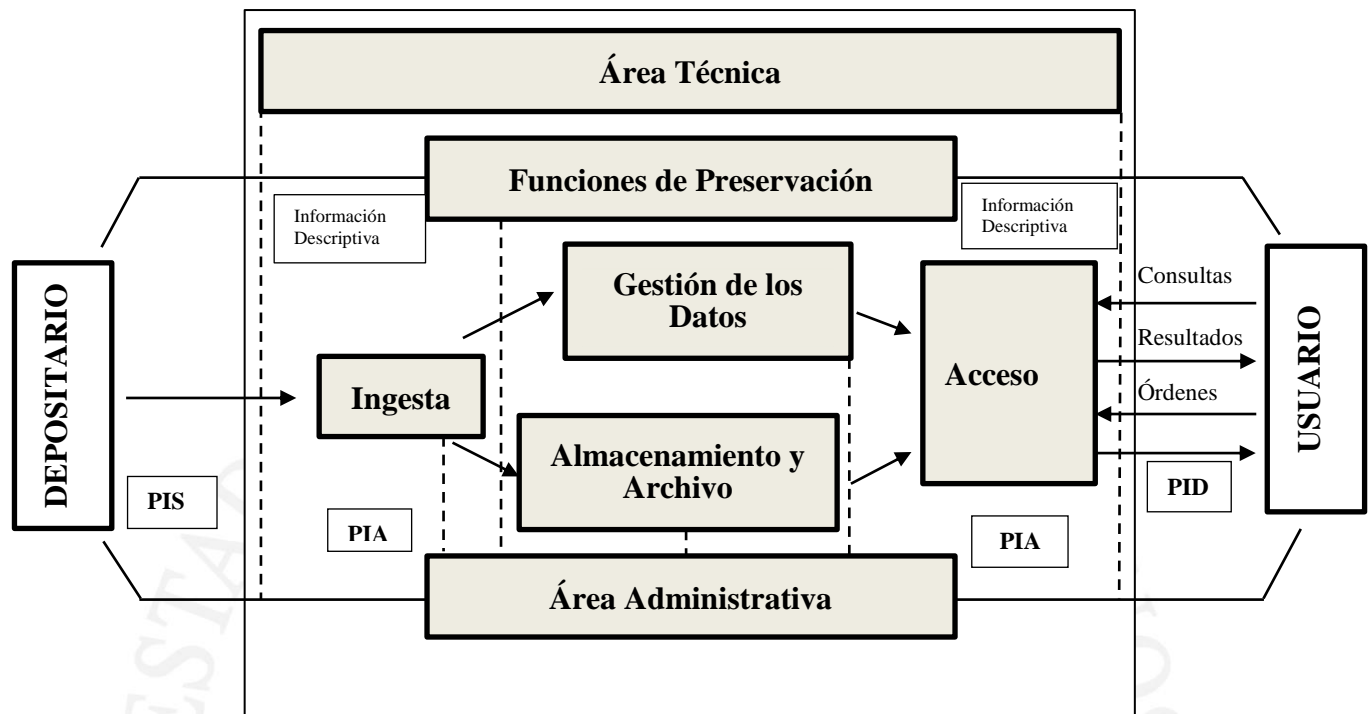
Área Técnica

Funciones de Preservación

Información Descriptiva

Información Descriptiva

DEPOSITARIO

Gestión de los Datos

Consultas

Resultados

Órdenes

USUARIO

Ingesta

Acceso

Almacenamiento y Archivo

PIS

PIA

PIA

PID

Área Administrativa